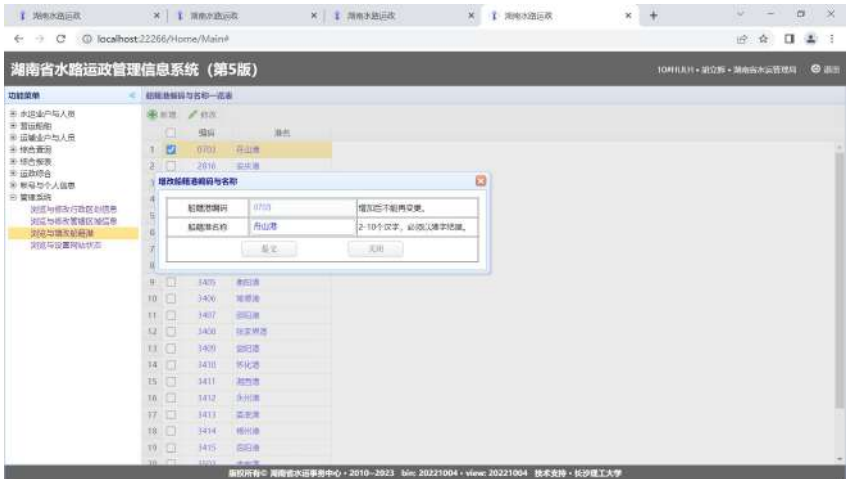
湖南水路运政 × | 湖南水路运政 × | 湖南水路运政 × | 湖南水路运政 × +

localhost:22266/Home/Main#

湖南省水路运政管理信息系统（第5版）

10月11日 • 退出 • 湖南省水运管理局 ⚙ 退出

功能菜单

水路业户与人员
营运船舶
运输业户与人员
综合查询
综合报表
运政综合
帐号与个人信息
管理系统
浏览与修改行政区划信息
浏览与修改管辖区域信息
浏览与增改船籍港
浏览与设置网站状态

船籍港编码与名称一览表

新增 修改

| | | 编码 | 港名 |
|---|---|---|---|
| 1 | ☑ | 0703 | 丹山港 |
| 2 | | 2016 | 安庆港 |
| 3 | | | |
| 4 | | | |
| 5 | | | |
| 6 | | | |
| 7 | | | |
| 8 | | | |
| 9 | | 3405 | 衡阳港 |
| 10 | | 3406 | 常德港 |
| 11 | | 3407 | 邵阳港 |
| 12 | | 3408 | 张家界港 |
| 13 | | 3409 | 益阳港 |
| 14 | | 3410 | 怀化港 |
| 15 | | 3411 | 湘西港 |
| 16 | | 3412 | 永州港 |
| 17 | | 3413 | 娄底港 |
| 18 | | 3414 | 郴州港 |
| 19 | | 3415 | 岳阳港 |
| 20 | | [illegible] | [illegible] |

增改船籍港编码与名称

| 船籍港编码 | 0703 | 增加后不能再变更。 |
|---|---|---|
| 船籍港名称 | 丹山港 | 2-10个汉字，必须以港字结尾。 |

确定 关闭

版权所有© 湖南省水运事务中心 • 2010–2023 bin: 20221004 • view: 20221004 技术支持 • 长沙理工大学